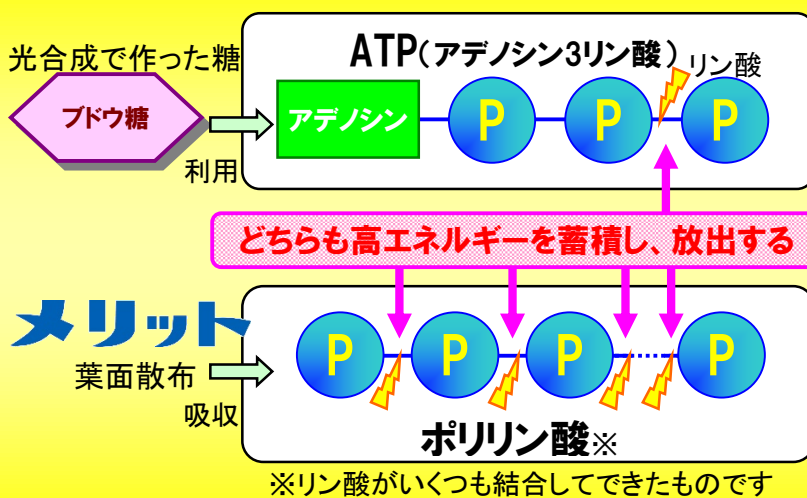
光合成で作った糖

ブドウ糖

利用

ATP（アデノシン3リン酸）

リン酸

アデノシン

P P P

どちらも高エネルギーを蓄積し、放出する

メリット

葉面散布

吸収

P P P P

ポリリン酸※

※リン酸がいくつも結合してできたものです